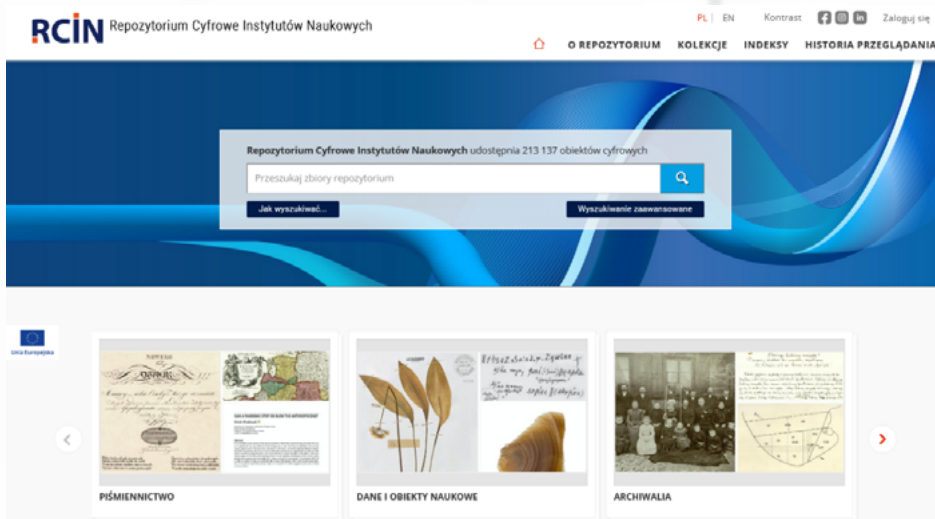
RCIN Repozytorium Cyfrowe Instytutów Naukowych

PL | EN Kontrast Zaloguj się

O REPOZYTORIUM KOLEKCJE INDEKSY HISTORIA PRZEGLĄDANIA

Repozytorium Cyfrowe Instytutów Naukowych udostępnia 213 137 obiektów cyfrowych

Przeszukaj zbiory repozytorium

Jak wyszukiwać...

Wyszukiwanie zaawansowane

Unia Europejska

PIŚMIENNICTWO

DANE I OBIEKTY NAUKOWE

ARCHIWALIA